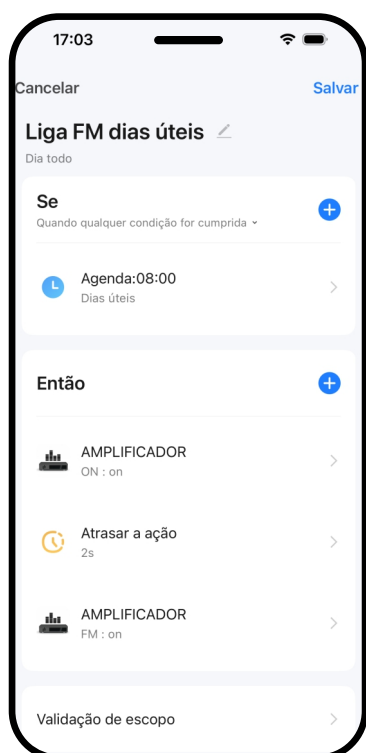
17:03

Cancelar

Salvar

Liga FM dias úteis

Dia todo

Se

Quando qualquer condição for cumprida

Agenda:08:00

Dias úteis

Então

AMPLIFICADOR

ON : on

Atrasar a ação

2s

AMPLIFICADOR

FM : on

Validação de escopo